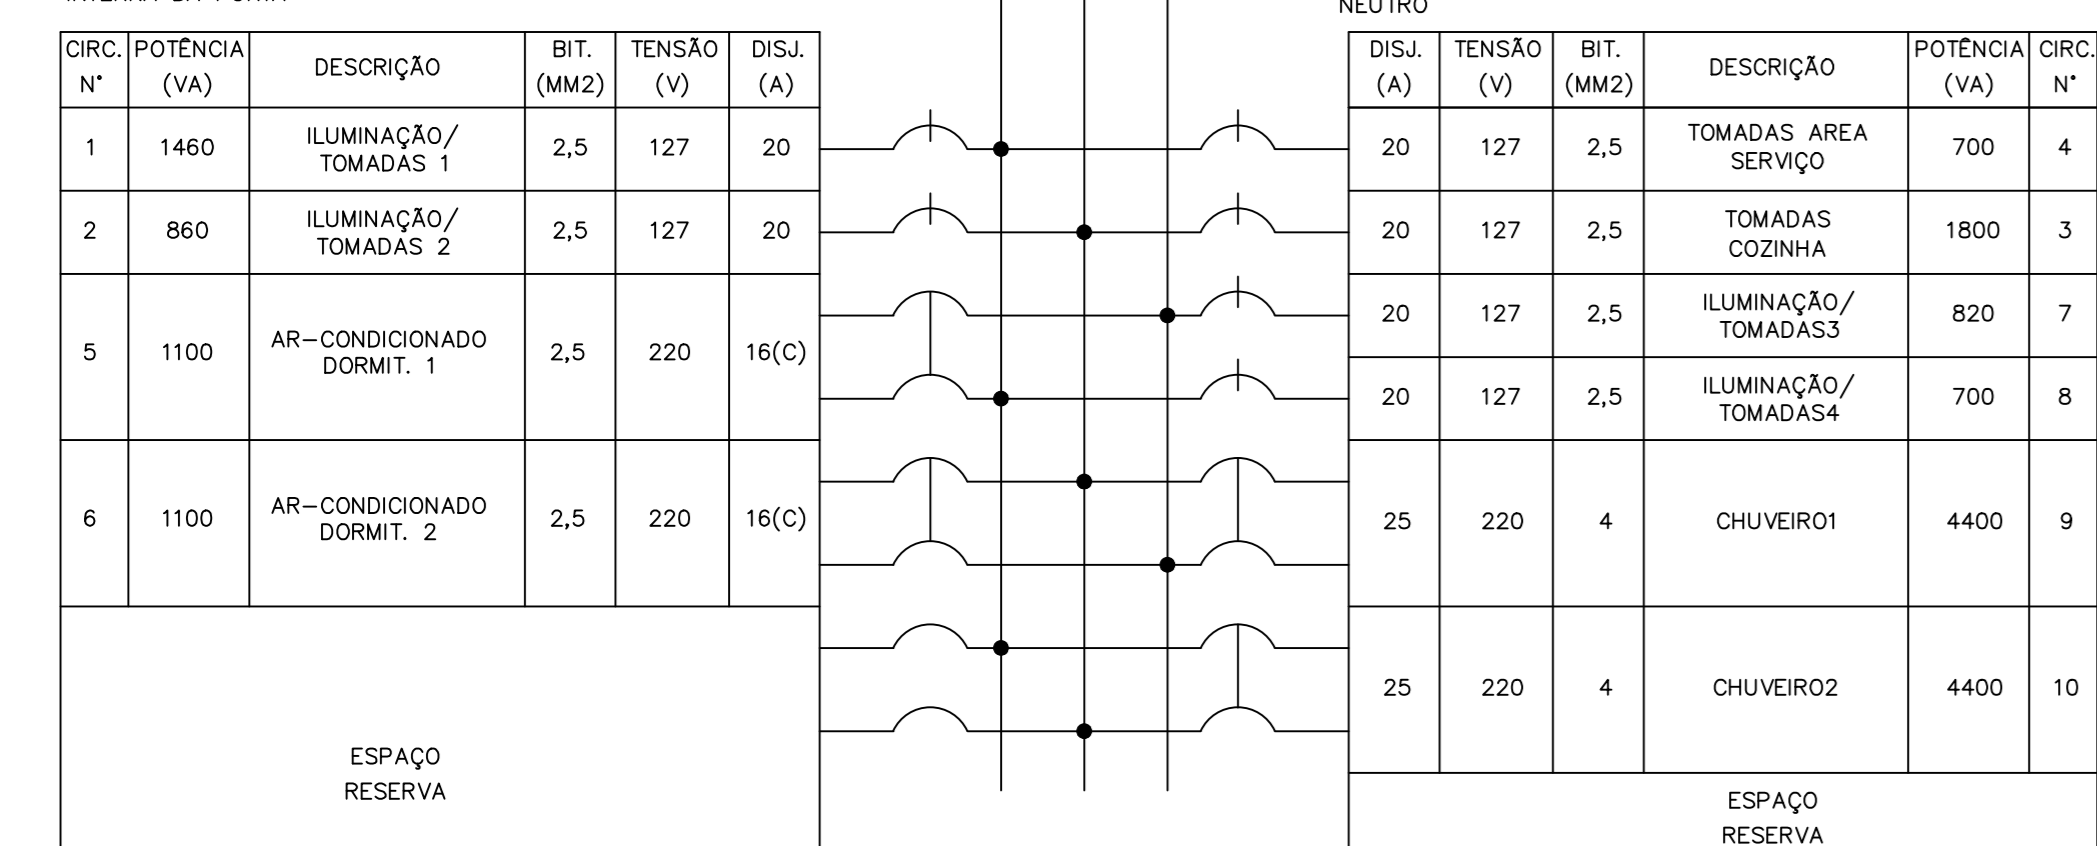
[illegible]

NEUTRO

| CIRC. N° | POTÊNCIA (VA) | DESCRIÇÃO | BIT. (MM2) | TENSÃO (V) | DISJ. (A) |
|---|---|---|---|---|---|
| 1 | 1460 | ILUMINAÇÃO/ TOMADAS 1 | 2,5 | 127 | 20 |
| 2 | 860 | ILUMINAÇÃO/ TOMADAS 2 | 2,5 | 127 | 20 |
| 5 | 1100 | AR-CONDICIONADO DORMIT. 1 | 2,5 | 220 | 16(C) |
| 6 | 1100 | AR-CONDICIONADO DORMIT. 2 | 2,5 | 220 | 16(C) |
| ESPAÇO RESERVA | | | | | |

| DISJ. (A) | TENSÃO (V) | BIT. (MM2) | DESCRIÇÃO | POTÊNCIA (VA) | CIRC. N° |
|---|---|---|---|---|---|
| 20 | 127 | 2,5 | TOMADAS AREA SERVIÇO | 700 | 4 |
| 20 | 127 | 2,5 | TOMADAS COZINHA | 1800 | 3 |
| 20 | 127 | 2,5 | ILUMINAÇÃO/ TOMADAS3 | 820 | 7 |
| 20 | 127 | 2,5 | ILUMINAÇÃO/ TOMADAS4 | 700 | 8 |
| 25 | 220 | 4 | CHUVEIRO1 | 4400 | 9 |
| 25 | 220 | 4 | CHUVEIRO2 | 4400 | 10 |
| ESPAÇO RESERVA | | | | | |